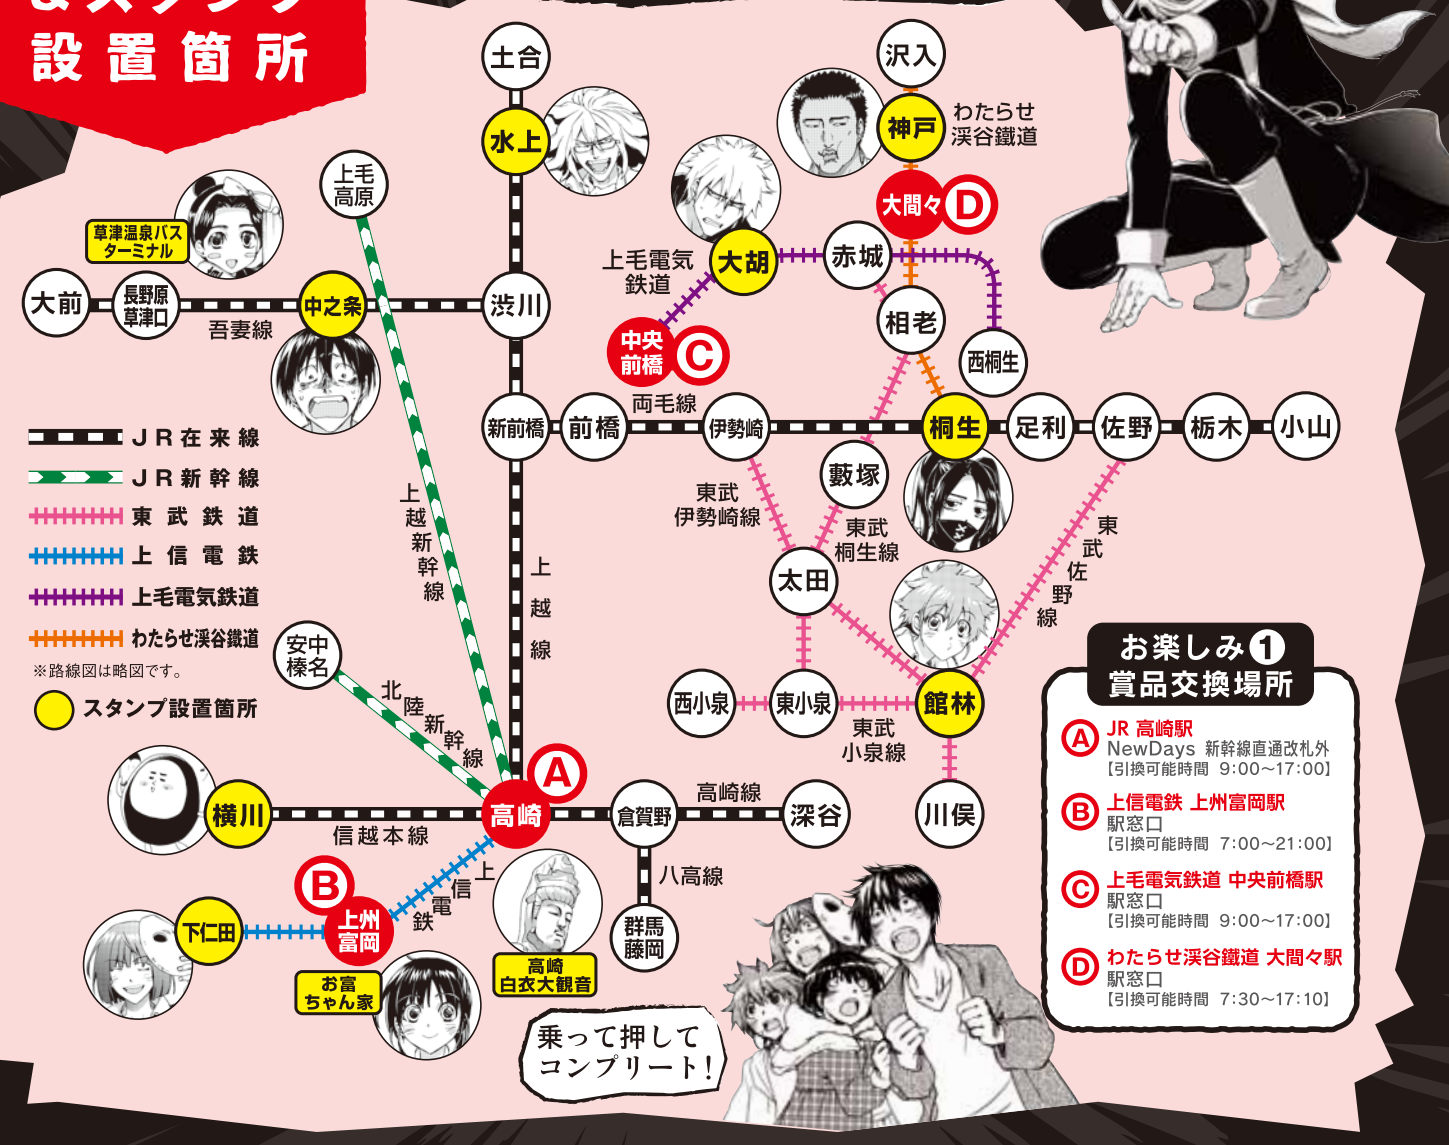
設置箇所

土合
水上
沢入
神戸
わたらせ渓谷鐵道
大間々 D
上毛高原
草津温泉バスターミナル
上毛電気鉄道
大胡
赤城
相老
中央前橋 C
西桐生
大前
長野原草津口
中之条
吾妻線
渋川
新前橋
前橋
両毛線
伊勢崎
桐生
足利
佐野
栃木
小山
JR在来線
JR新幹線
東武鉄道
上信電鉄
上毛電気鉄道
わたらせ渓谷鐵道
※路線図は略図です。
スタンプ設置箇所
上越新幹線
上越線
東武伊勢崎線
藪塚
東武桐生線
太田
東武佐野線
安中榛名
北陸新幹線
西小泉
東小泉
館林
東武小泉線
川俣
お楽しみ❶
賞品交換場所
A JR 高崎駅 NewDays 新幹線直通改札外 【引換可能時間 9:00〜17:00】
B 上信電鉄 上州富岡駅 駅窓口 【引換可能時間 7:00〜21:00】
C 上毛電気鉄道 中央前橋駅 駅窓口 【引換可能時間 9:00〜17:00】
D わたらせ渓谷鐵道 大間々駅 駅窓口 【引換可能時間 7:30〜17:10】
横川
信越本線
A
高崎
倉賀野
高崎線
深谷
八高線
B
上州富岡
上信電鉄
下仁田
お富ちゃん家
高崎白衣大観音
群馬藤岡
乗って押してコンプリート!